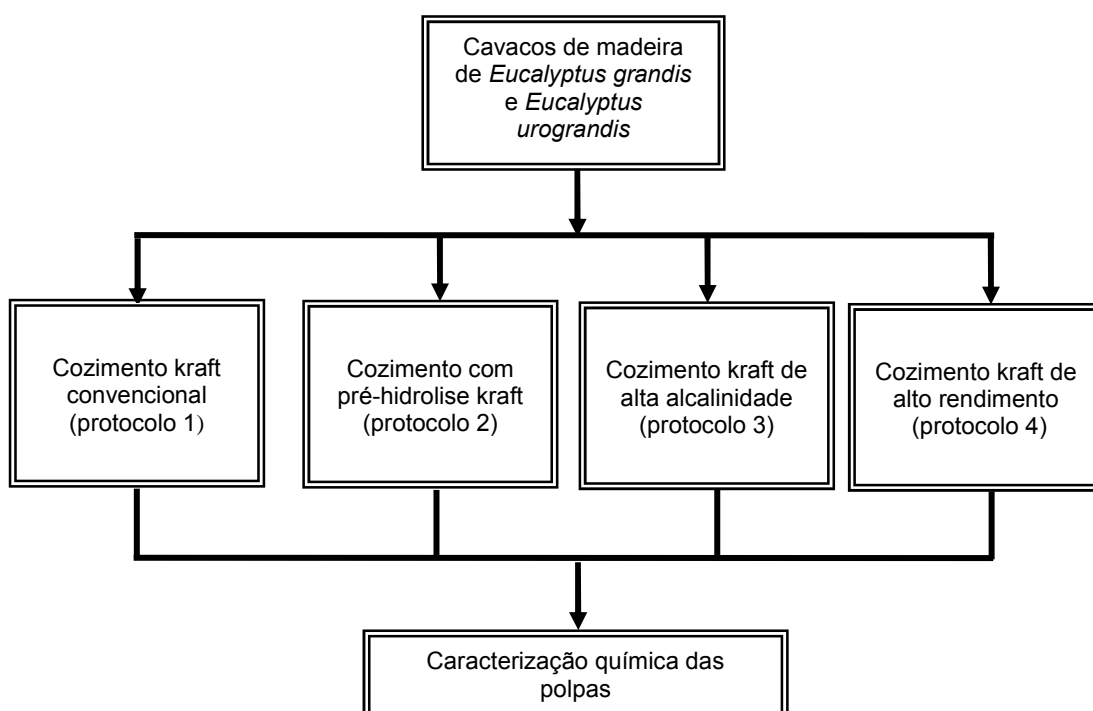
Cavacos de madeira de *Eucalyptus grandis* e *Eucalyptus urograndis*

Cozimento kraft convencional (protocolo 1)

Cozimento com pré-hidrolise kraft (protocolo 2)

Cozimento kraft de alta alcalinidade (protocolo 3)

Cozimento kraft de alto rendimento (protocolo 4)

Caracterização química das polpas